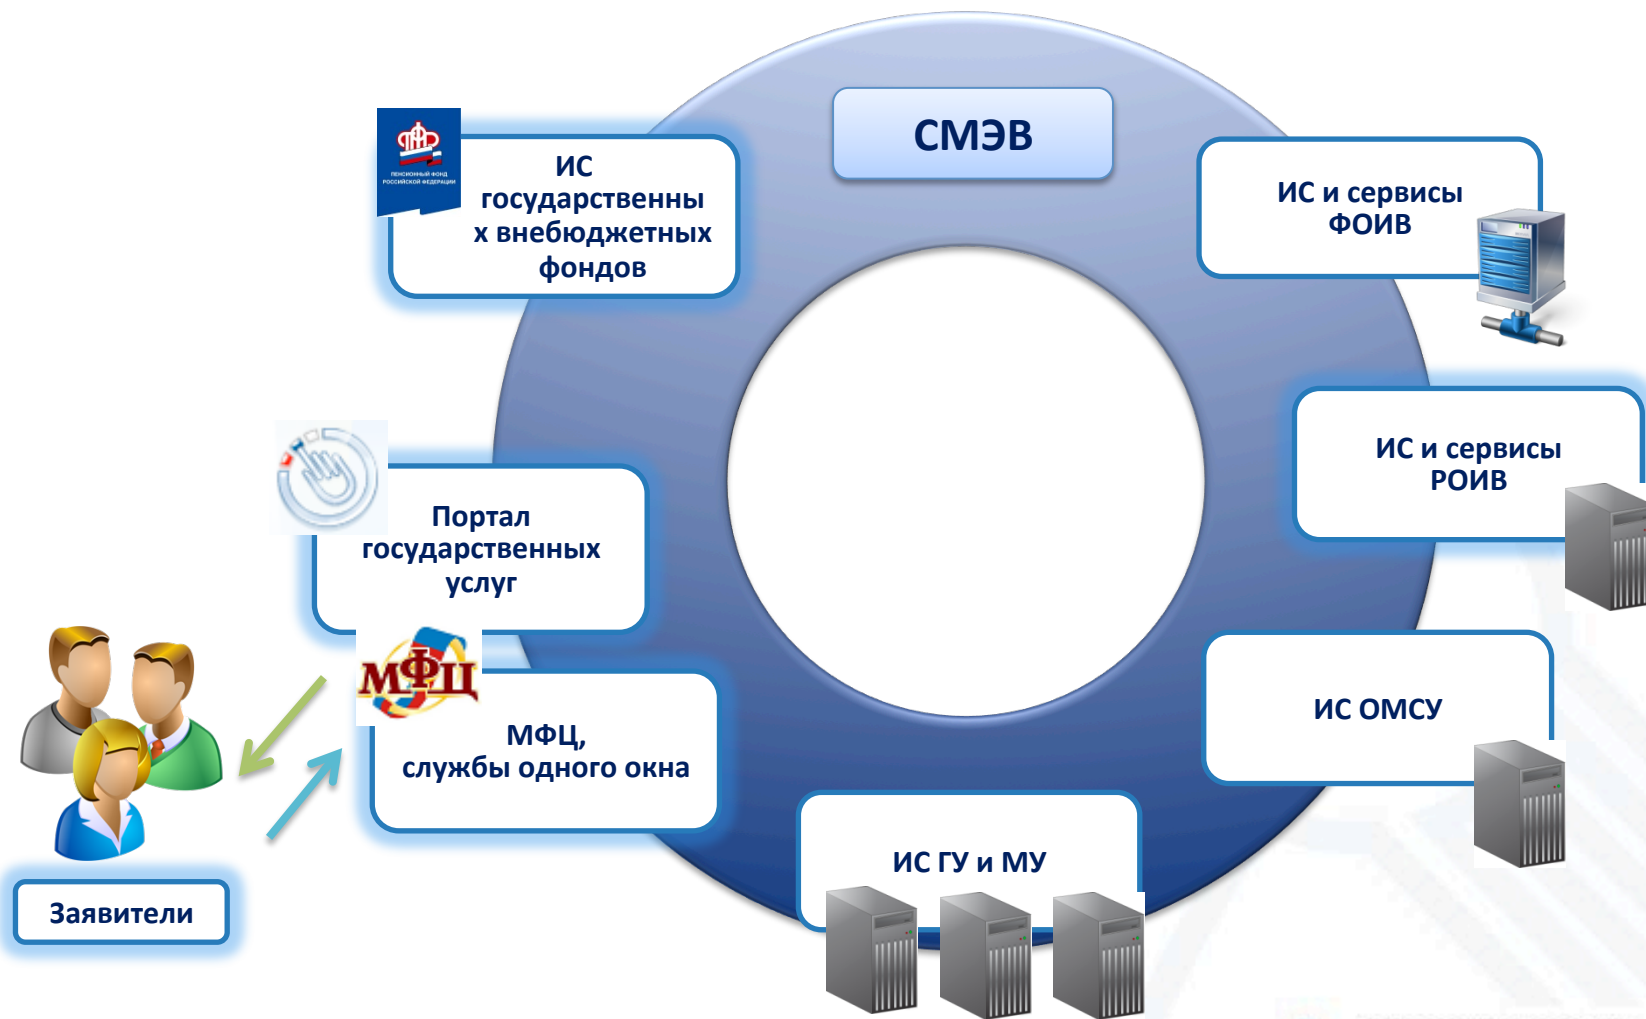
СМЭВ

ПЕНСИОННЫЙ ФОНД РОССИЙСКОЙ ФЕДЕРАЦИИ

ИС государственных внебюджетных фондов

ИС и сервисы ФОИВ

ИС и сервисы РОИВ

Портал государственных услуг

МФЦ

МФЦ, службы одного окна

ИС ОМСУ

ИС ГУ и МУ

Заявители